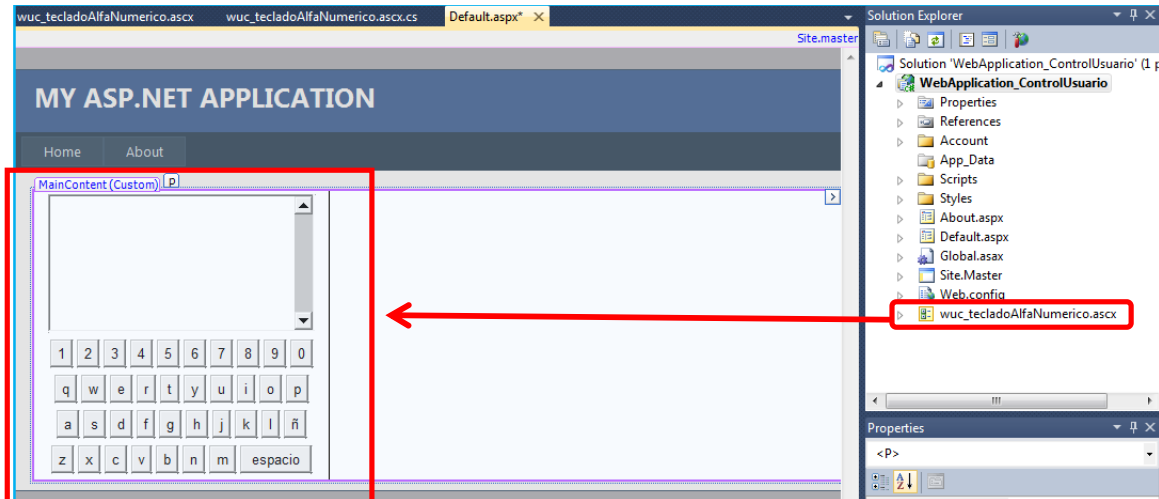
wuc_tecladoAlfaNumerico.ascx wuc_tecladoAlfaNumerico.ascx.cs Default.aspx* ✕

Site.master

MY ASP.NET APPLICATION

Home About

MainContent (Custom) p

1 2 3 4 5 6 7 8 9 0
q w e r t y u i o p
a s d f g h j k l ñ
z x c v b n m espacio

Solution Explorer

Solution 'WebApplication_ControlUsuario' (1 p
WebApplication_ControlUsuario
Properties
References
Account
App_Data
Scripts
Styles
About.aspx
Default.aspx
Global.asax
Site.Master
Web.config
wuc_tecladoAlfaNumerico.ascx

Properties
<P>